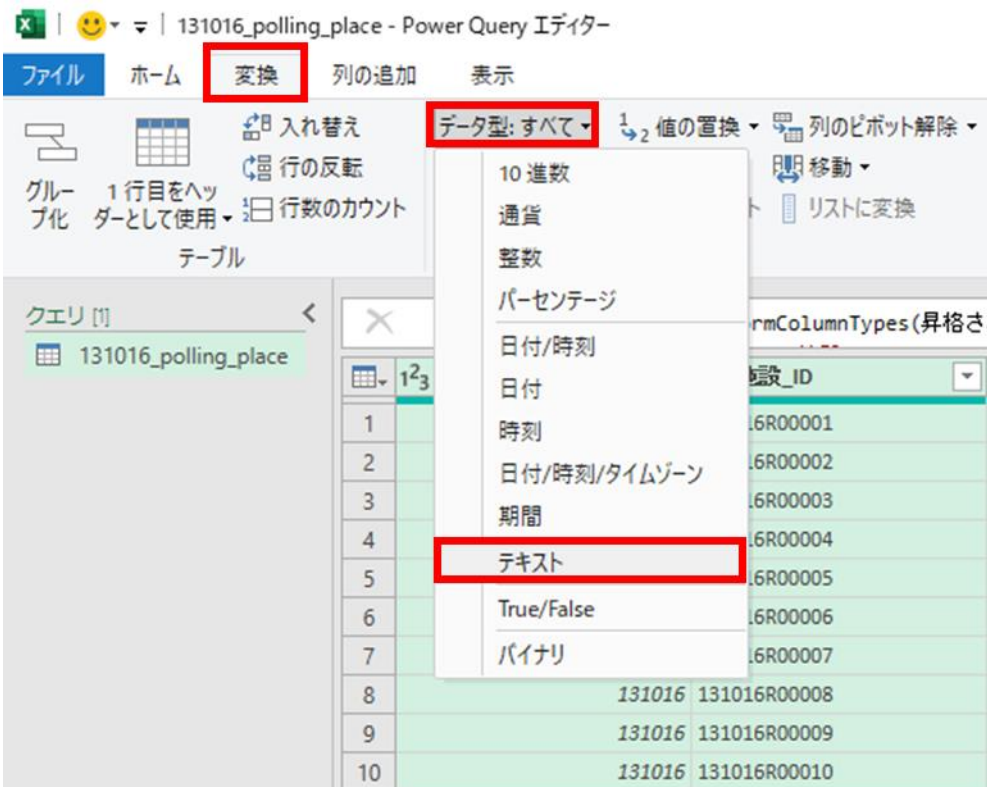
131016_polling_place - Power Query エディター

ファイル　ホーム　変換　列の追加　表示

グループ化　1行目をヘッダーとして使用　入れ替え　行の反転　行数のカウント
テーブル

データ型: すべて　値の置換　列のピボット解除　移動　リストに変換

10 進数
通貨
整数
パーセンテージ
日付/時刻
日付
時刻
日付/時刻/タイムゾーン
期間
テキスト
True/False
バイナリ

クエリ [1]
131016_polling_place

rmColumnTypes(昇格さ

設_ID

| | | |
|---|---|---|
| 1 | | 16R00001 |
| 2 | | 16R00002 |
| 3 | | 16R00003 |
| 4 | | 16R00004 |
| 5 | | 16R00005 |
| 6 | | 16R00006 |
| 7 | | 16R00007 |
| 8 | 131016 | 131016R00008 |
| 9 | 131016 | 131016R00009 |
| 10 | 131016 | 131016R00010 |